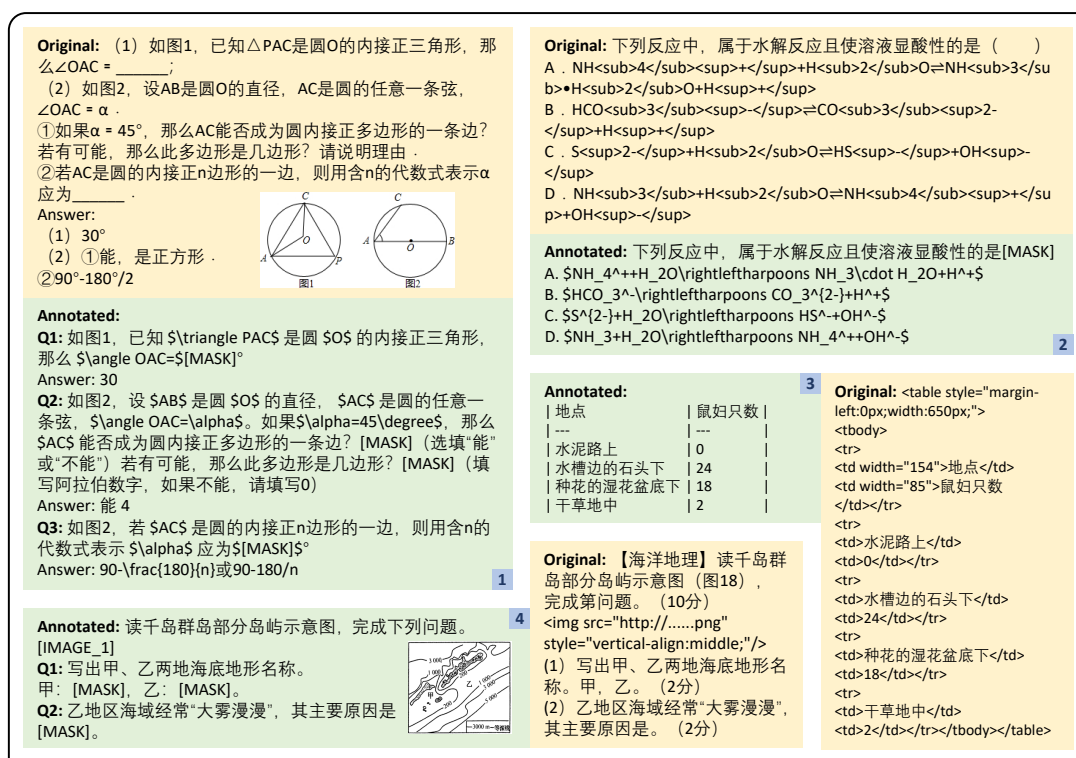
**Original:** （1）如图1，已知△PAC是圆O的内接正三角形，那么∠OAC = ______;

（2）如图2，设AB是圆O的直径，AC是圆的任意一条弦，∠OAC = α．

①如果α = 45°，那么AC能否成为圆内接正多边形的一边？若有可能，那么此多边形是几边形？请说明理由．

②若AC是圆的内接正n边形的一边，则用含n的代数式表示α应为______．

Answer:

（1）30°

（2）①能，是正方形．

②90°-180°/2

C O A P 图1 C A O B 图2

**Annotated:**

**Q1:** 如图1，已知 $\triangle PAC$ 是圆 $O$ 的内接正三角形，那么 $\angle OAC=$[MASK]°

Answer: 30

**Q2:** 如图2，设 $AB$ 是圆 $O$ 的直径， $AC$ 是圆的任意一条弦， $\angle OAC=\alpha$。如果$\alpha=45\degree$，那么 $AC$ 能否成为圆内接正多边形的一边？[MASK]（选填“能”或“不能”）若有可能，那么此多边形是几边形？[MASK]（填写阿拉伯数字，如果不能，请填写0）

Answer: 能 4

**Q3:** 如图2，若 $AC$ 是圆的内接正n边形的一边，则用含n的代数式表示 $\alpha$ 应为$[MASK]$°

Answer: 90-\frac{180}{n}或90-180/n

1

**Original:** 下列反应中，属于水解反应且使溶液显酸性的是（　　）

A．NH<sub>4</sub><sup>+</sup>+H<sub>2</sub>O⇌NH<sub>3</sub>•H<sub>2</sub>O+H<sup>+</sup>

B．HCO<sub>3</sub><sup>-</sup>⇌CO<sub>3</sub><sup>2-</sup>+H<sup>+</sup>

C．S<sup>2-</sup>+H<sub>2</sub>O⇌HS<sup>-</sup>+OH<sup>-</sup>

D．NH<sub>3</sub>+H<sub>2</sub>O⇌NH<sub>4</sub><sup>+</sup>+OH<sup>-</sup>

**Annotated:** 下列反应中，属于水解反应且使溶液显酸性的是[MASK]

A. $NH_4^++H_2O\rightleftharpoons NH_3\cdot H_2O+H^+$

B. $HCO_3^-\rightleftharpoons CO_3^{2-}+H^+$

C. $S^{2-}+H_2O\rightleftharpoons HS^-+OH^-$

D. $NH_3+H_2O\rightleftharpoons NH_4^++OH^-$

2

**Annotated:**

| 地点 | 鼠妇只数 |
| --- | --- |
| 水泥路上 | 0 |
| 水槽边的石头下 | 24 |
| 种花的湿花盆底下 | 18 |
| 干草地中 | 2 |

3

**Original:** <table style="margin-left:0px;width:650px;"> <tbody> <tr> <td width="154">地点</td> <td width="85">鼠妇只数</td></tr> <tr> <td>水泥路上</td> <td>0</td></tr> <tr> <td>水槽边的石头下</td> <td>24</td></tr> <tr> <td>种花的湿花盆底下</td> <td>18</td></tr> <tr> <td>干草地中</td> <td>2</td></tr></tbody></table>

**Annotated:** 读千岛群岛部分岛屿示意图，完成下列问题。

[IMAGE_1]

**Q1:** 写出甲、乙两地海底地形名称。

甲：[MASK]，乙：[MASK]。

**Q2:** 乙地区海域经常“大雾漫漫”，其主要原因是[MASK]。

4

3000 1000 —3000— 等深线

**Original:** 【海洋地理】读千岛群岛部分岛屿示意图（图18），完成第问题。（10分）

<img src="http://......png" style="vertical-align:middle;"/>

(1) 写出甲、乙两地海底地形名称。甲，乙。（2分）

(2) 乙地区海域经常“大雾漫漫”，其主要原因是。（2分）